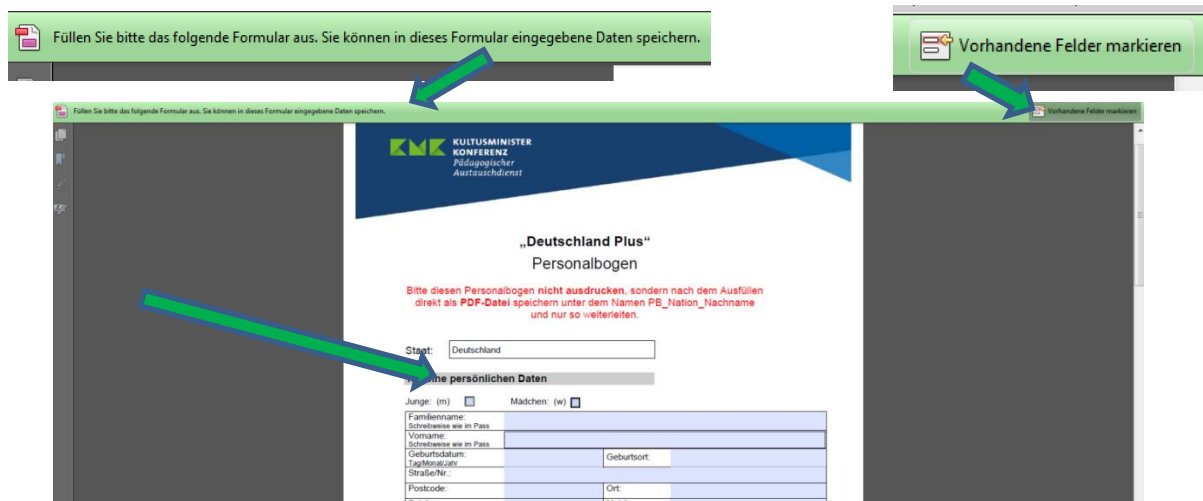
Füllen Sie bitte das folgende Formular aus. Sie können in dieses Formular eingegebene Daten speichern.

Vorhandene Felder markieren

Füllen Sie bitte das folgende Formular aus. Sie können in dieses Formular eingegebene Daten speichern.

Vorhandene Felder markieren

KMK KULTUSMINISTER KONFERENZ
Pädagogischer Austauschdienst

„Deutschland Plus“
Personalbogen

Bitte diesen Personalbogen nicht ausdrucken, sondern nach dem Ausfüllen direkt als PDF-Datei speichern unter dem Namen PB_Nation_Nachname und nur so weiterleiten.

Staat: Deutschland

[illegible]e persönlichen Daten

Junge: (m) Mädchen: (w)

| Familienname: Schreibweise wie im Pass | | | |
|---|---|---|---|
| Vorname: Schreibweise wie im Pass | | | |
| Geburtsdatum: Tag/Monat/Jahr | | Geburtsort: | |
| Straße/Nr.: | | | |
| Postcode: | | Ort: | |